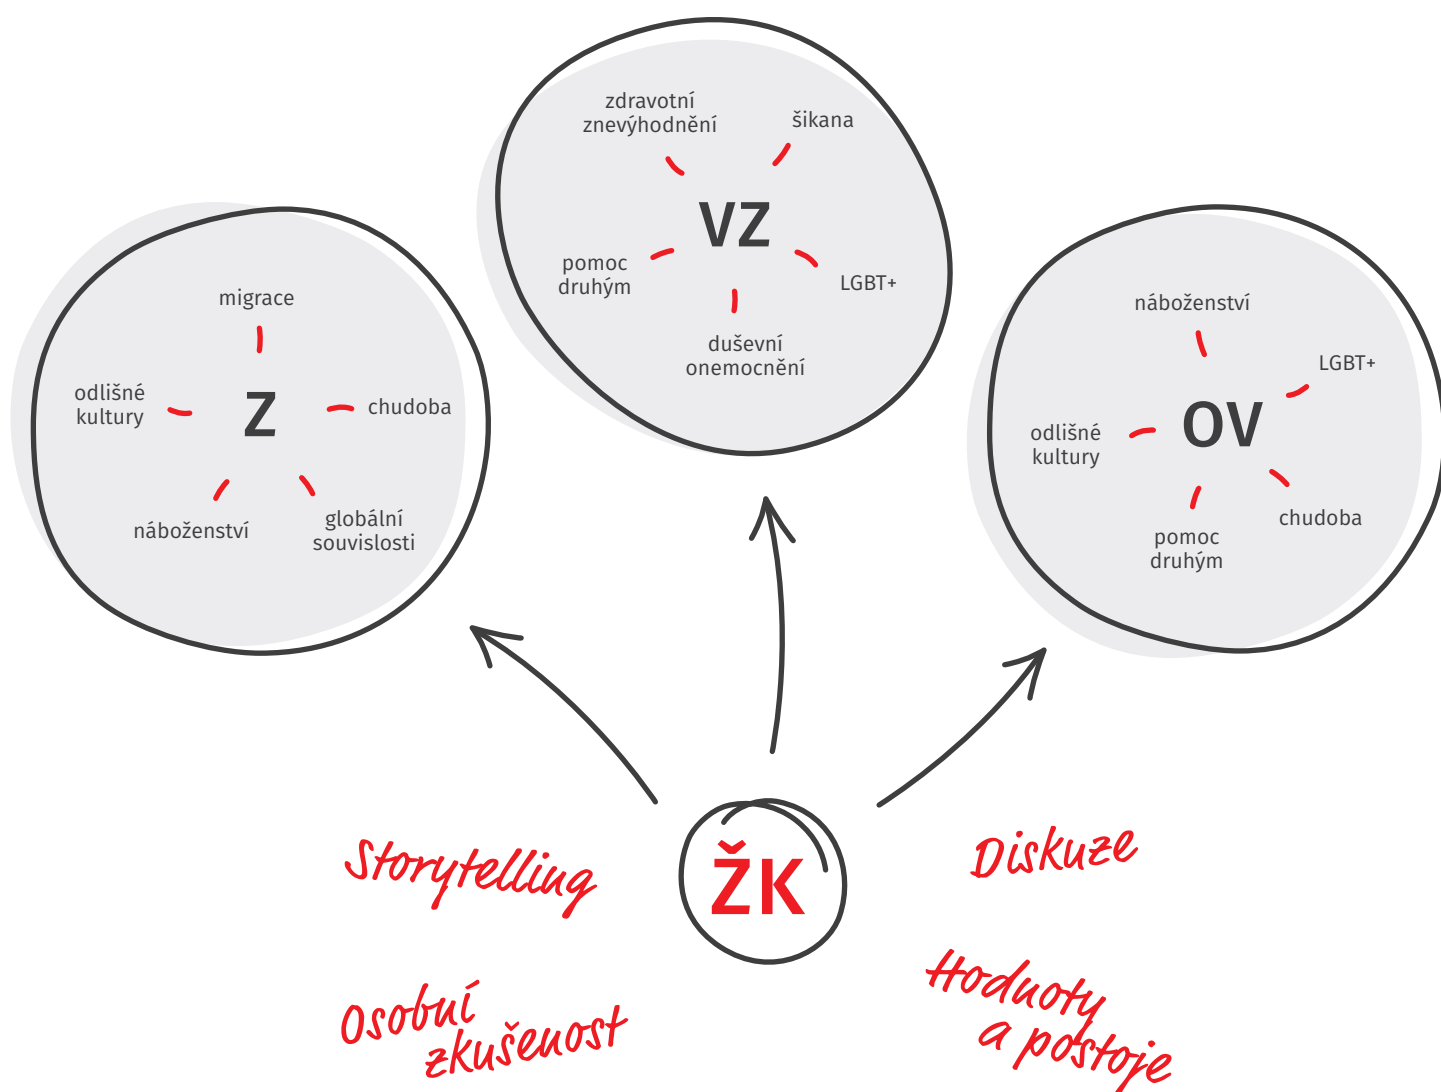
zdravotní znevýhodnění

šikana

VZ

pomoc druhým

LGBT+

duševní onemocnění

migrace

odlišné kultury

Z

chudoba

náboženství

globální souvislosti

náboženství

LGBT+

odlišné kultury

OV

chudoba

pomoc druhým

Storytelling

ŽK

Diskuze

Osobní zkušenost

Hodnoty a postoje